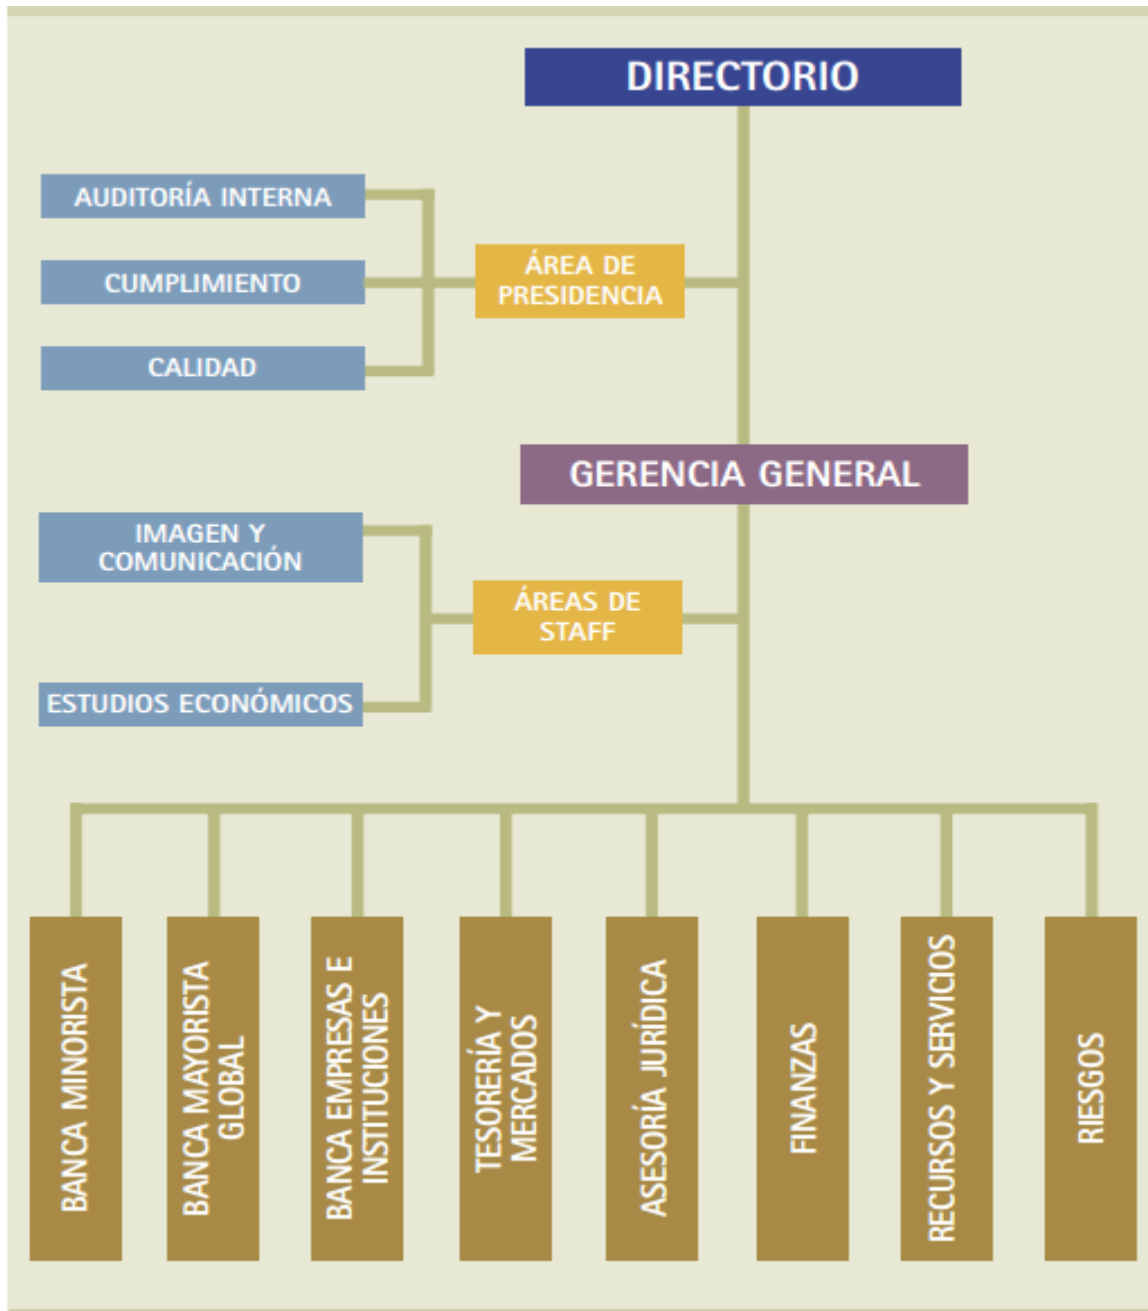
DIRECTORIO

AUDITORÍA INTERNA

CUMPLIMIENTO

CALIDAD

ÁREA DE PRESIDENCIA

GERENCIA GENERAL

IMAGEN Y COMUNICACIÓN

ESTUDIOS ECONÓMICOS

ÁREAS DE STAFF

BANCA MINORISTA

BANCA MAYORISTA GLOBAL

BANCA EMPRESAS E INSTITUCIONES

TESORERÍA Y MERCADOS

ASESORÍA JURÍDICA

FINANZAS

RECURSOS Y SERVICIOS

RIESGOS